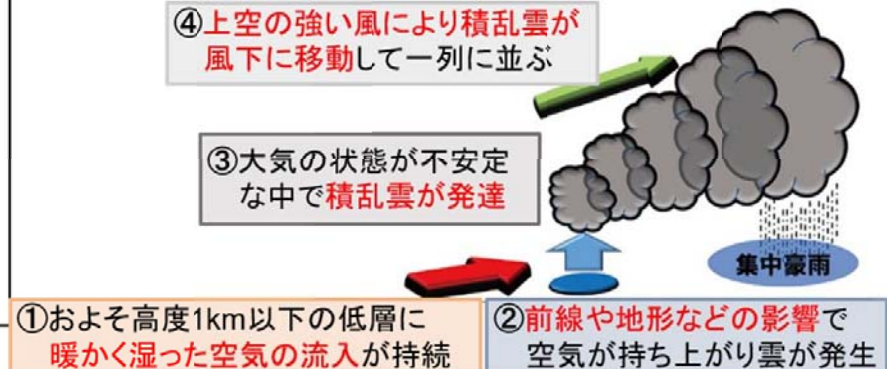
④上空の強い風により積乱雲が風下に移動して一列に並ぶ

③大気の状態が不安定な中で積乱雲が発達

集中豪雨

①およそ高度1km以下の低層に暖かく湿った空気の流入が持続

②前線や地形などの影響で空気が持ち上がり雲が発生